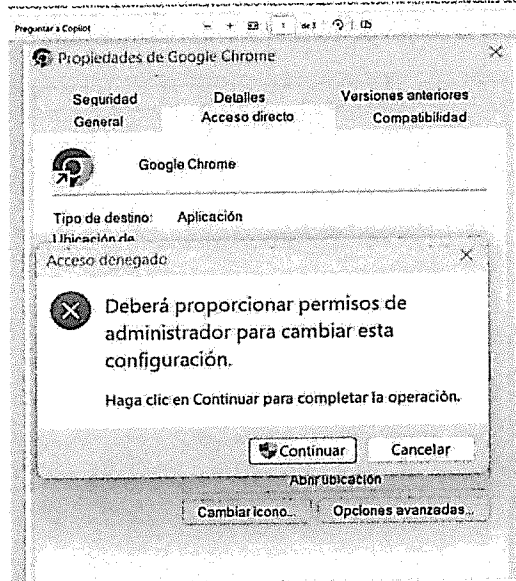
Preguntar a Copilot — + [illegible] 1 de 3 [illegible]

Propiedades de Google Chrome

Seguridad
General
Detalles
Acceso directo
Versiones anteriores
Compatibilidad

Google Chrome

Tipo de destino: Aplicación
Ubicación de

Acceso denegado

Deberá proporcionar permisos de administrador para cambiar esta configuración.

Haga clic en Continuar para completar la operación.

Continuar
Cancelar

Abrir ubicación
Cambiar icono...
Opciones avanzadas...